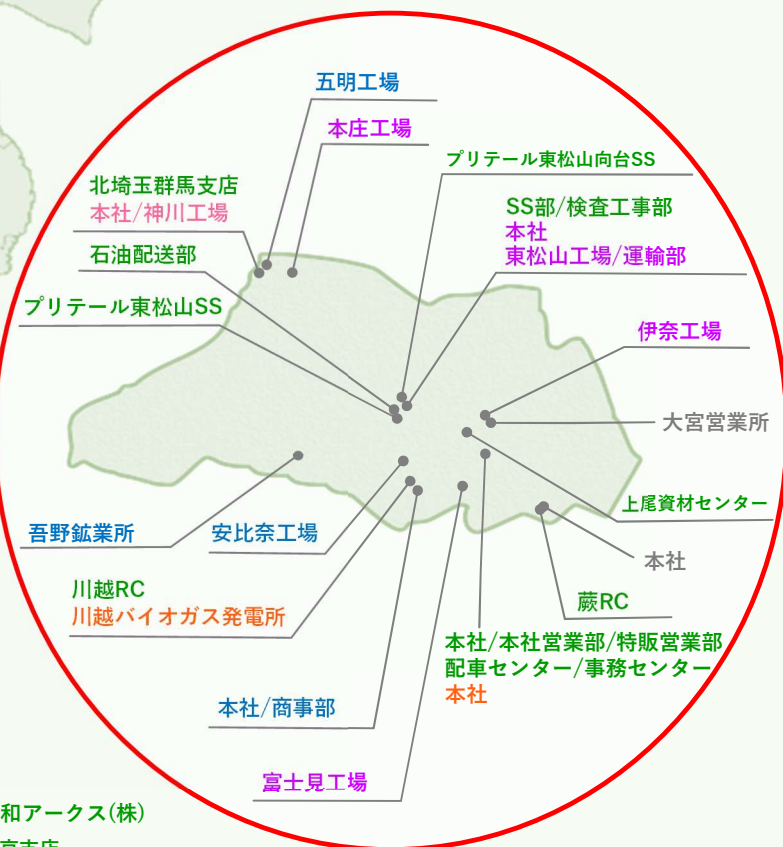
五明工場
本庄工場
プリテール東松山向台SS
北埼玉群馬支店
本社/神川工場
SS部/検査工事部
本社
東松山工場/運輸部
石油配送部
プリテール東松山SS
伊奈工場
大宮営業所
上尾資材センター
吾野鉱業所
安比奈工場
本社
川越RC
川越バイオガス発電所
蕨RC
本社/本社営業部/特販営業部
配車センター/事務センター
本社
本社/商事部
富士見工場
和アークス(株)
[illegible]